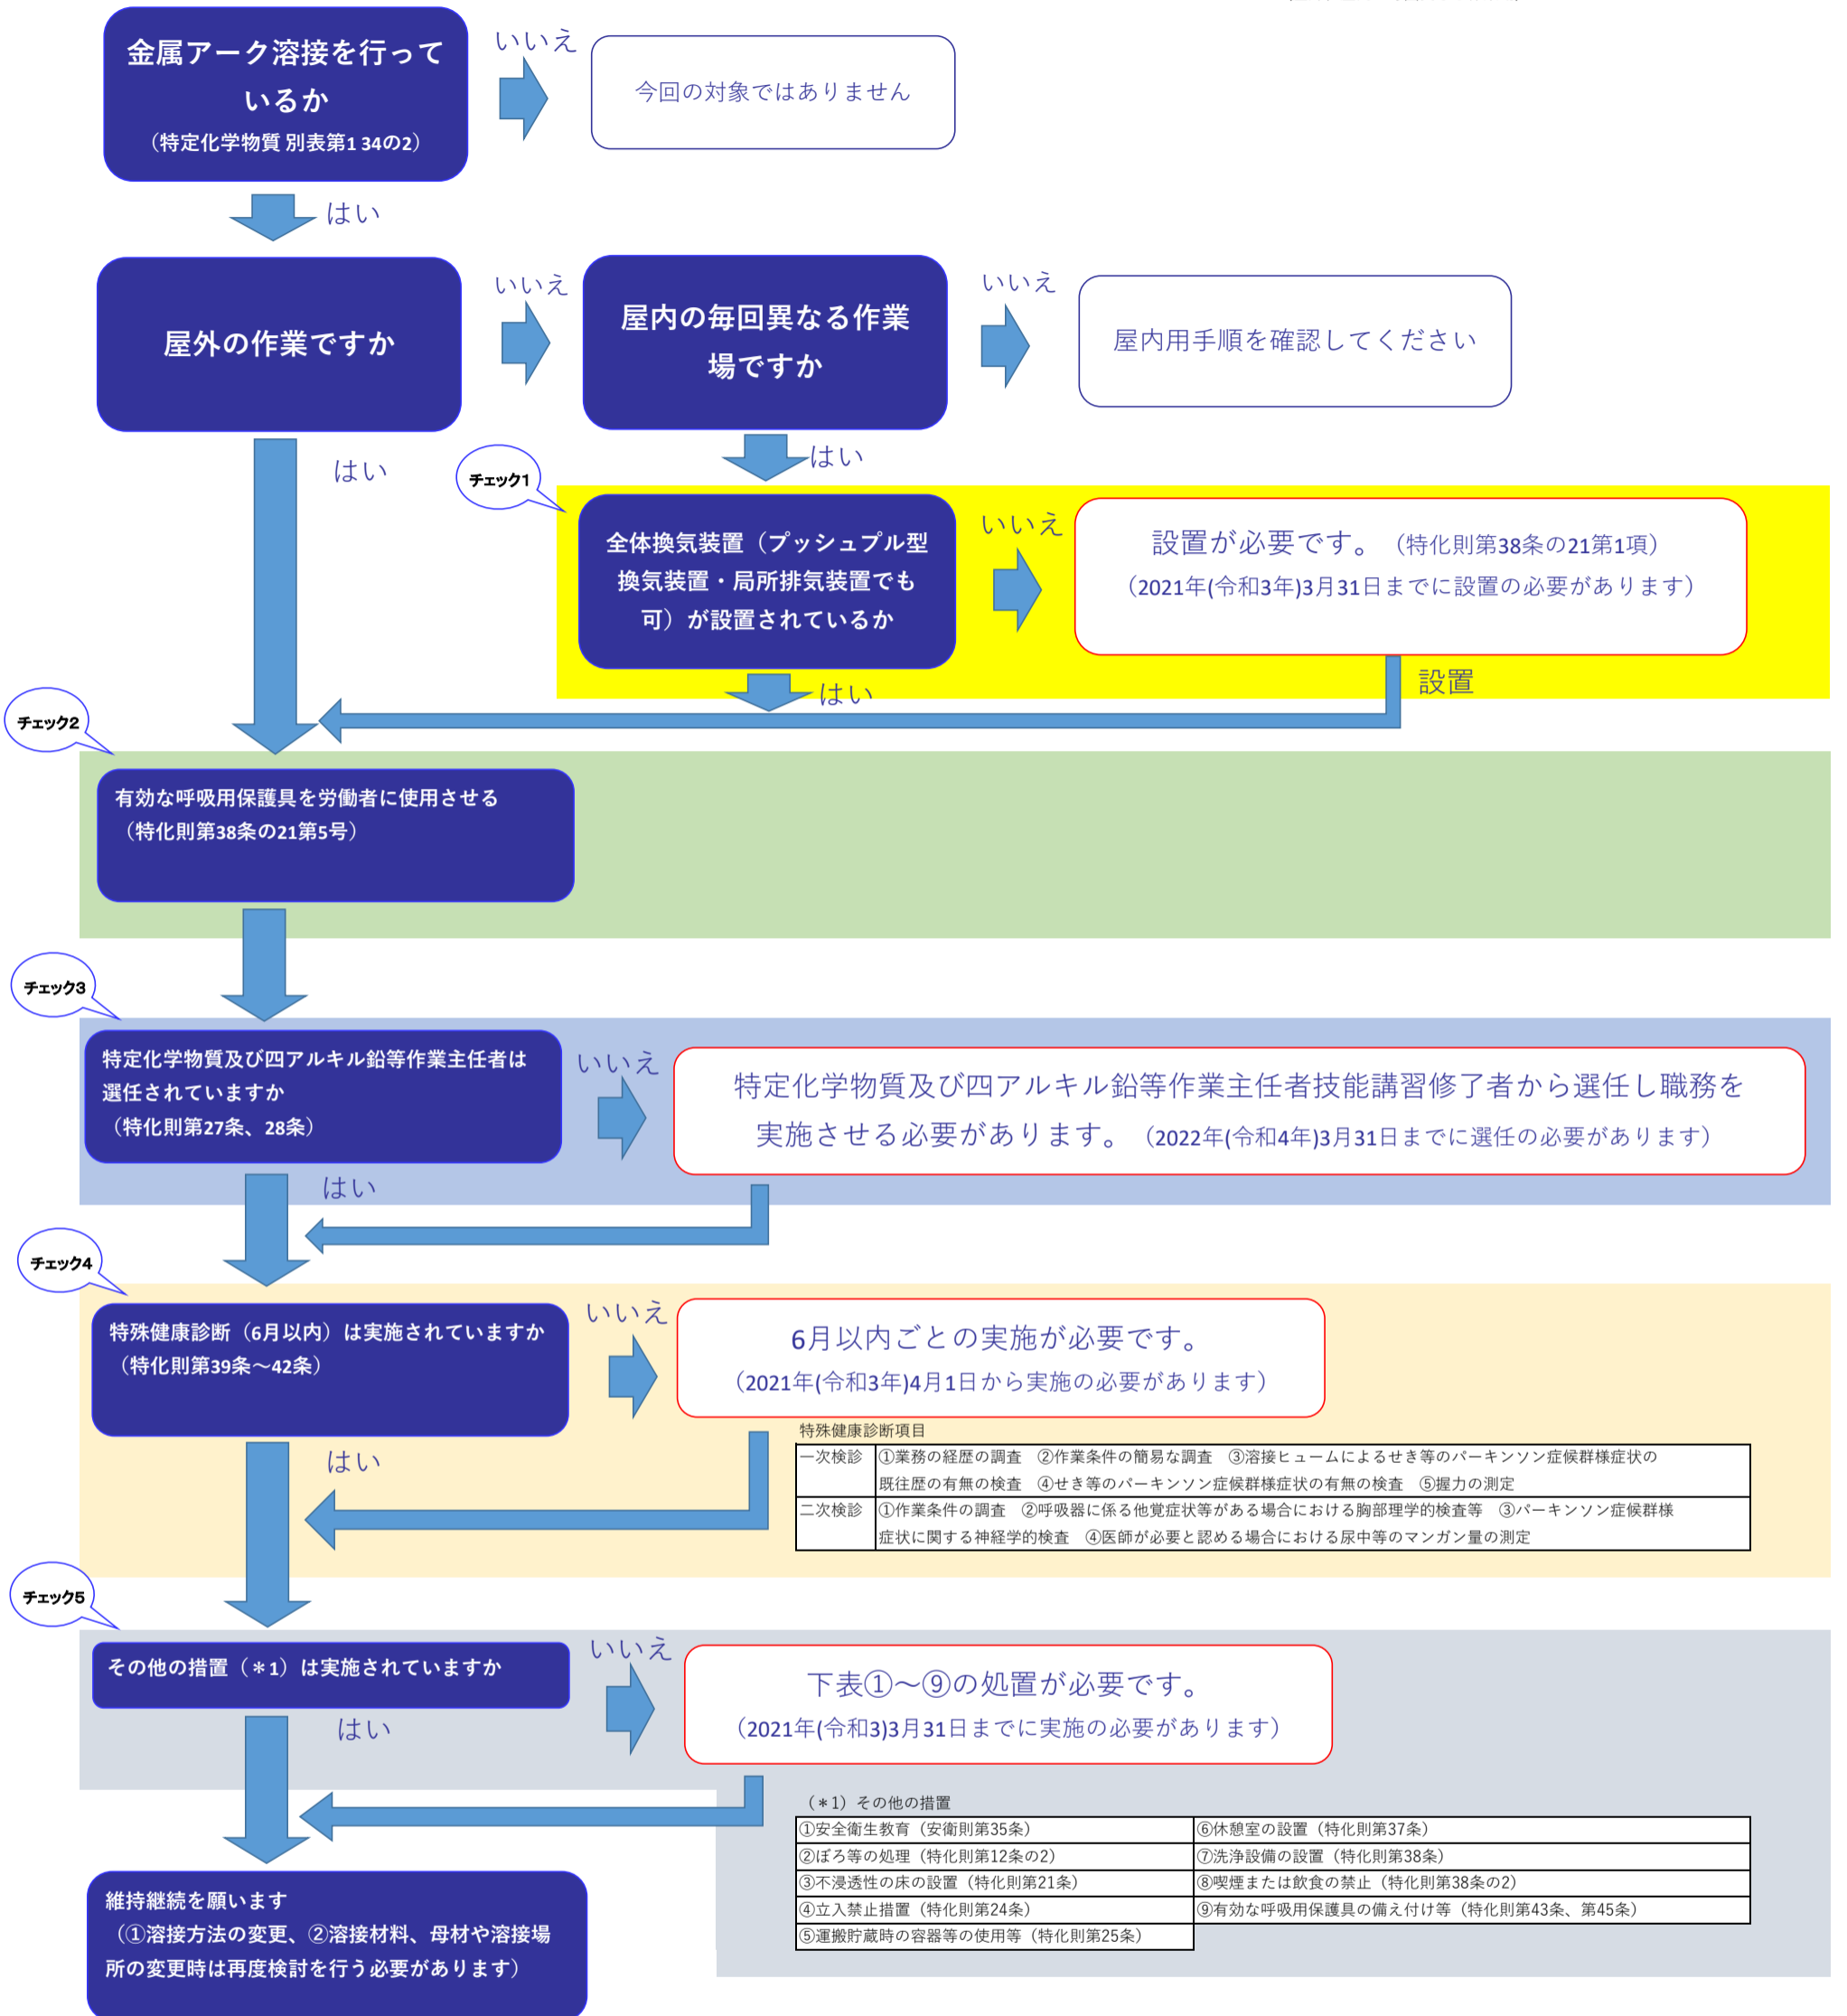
金属アーク溶接を行っているか
（特定化学物質 別表第1 34の2）

いいえ

今回の対象ではありません

はい

屋外の作業ですか

いいえ

屋内の毎回異なる作業場ですか

いいえ

屋内用手順を確認してください

はい

はい

チェック1

全体換気装置（プッシュプル型換気装置・局所排気装置でも可）が設置されているか

いいえ

設置が必要です。（特化則第38条の21第1項）
（2021年(令和3年)3月31日までに設置の必要があります）

設置

はい

チェック2

有効な呼吸用保護具を労働者に使用させる
（特化則第38条の21第5号）

チェック3

特定化学物質及び四アルキル鉛等作業主任者は選任されていますか
（特化則第27条、28条）

いいえ

特定化学物質及び四アルキル鉛等作業主任者技能講習修了者から選任し職務を実施させる必要があります。（2022年(令和4年)3月31日までに選任の必要があります）

はい

チェック4

特殊健康診断（6月以内）は実施されていますか
（特化則第39条～42条）

いいえ

6月以内ごとの実施が必要です。
（2021年(令和3年)4月1日から実施の必要があります）

特殊健康診断項目

| 一次検診 | ①業務の経歴の調査　②作業条件の簡易な調査　③溶接ヒュームによるせき等のパーキンソン症候群様症状の既往歴の有無の検査　④せき等のパーキンソン症候群様症状の有無の検査　⑤握力の測定 |
|---|---|
| 二次検診 | ①作業条件の調査　②呼吸器に係る他覚症状等がある場合における胸部理学的検査等　③パーキンソン症候群様症状に関する神経学的検査　④医師が必要と認める場合における尿中等のマンガン量の測定 |

はい

チェック5

その他の措置（＊1）は実施されていますか

いいえ

下表①～⑨の処置が必要です。
（2021年(令和3)3月31日までに実施の必要があります）

はい

（＊1）その他の措置

| ①安全衛生教育（安衛則第35条） | ⑥休憩室の設置（特化則第37条） |
|---|---|
| ②ぼろ等の処理（特化則第12条の2） | ⑦洗浄設備の設置（特化則第38条） |
| ③不浸透性の床の設置（特化則第21条） | ⑧喫煙または飲食の禁止（特化則第38条の2） |
| ④立入禁止措置（特化則第24条） | ⑨有効な呼吸用保護具の備え付け等（特化則第43条、第45条） |
| ⑤運搬貯蔵時の容器等の使用等（特化則第25条） | |

維持継続を願います
（①溶接方法の変更、②溶接材料、母材や溶接場所の変更時は再度検討を行う必要があります）